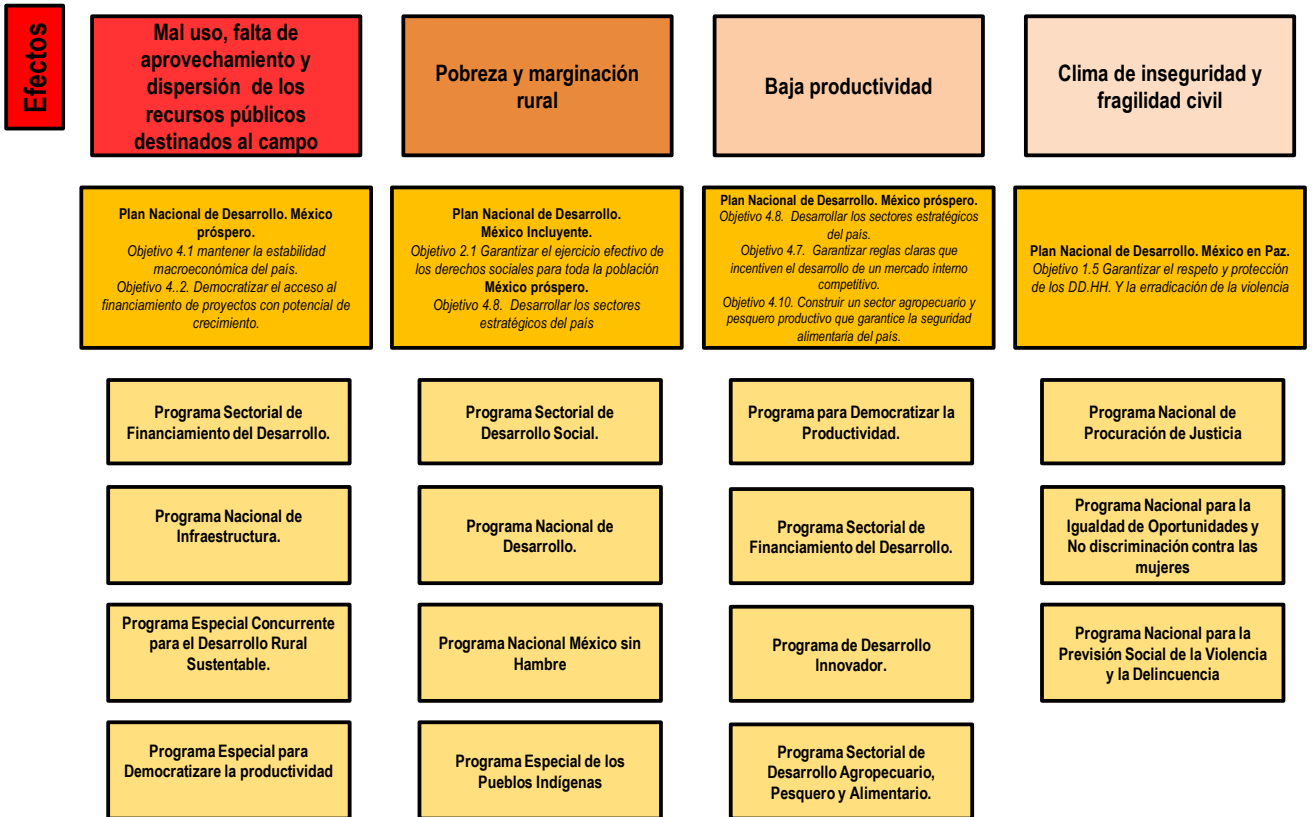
Efectos

Mal uso, falta de aprovechamiento y dispersión de los recursos públicos destinados al campo

Pobreza y marginación rural

Baja productividad

Clima de inseguridad y fragilidad civil

Plan Nacional de Desarrollo. México próspero.
Objetivo 4.1 mantener la estabilidad macroeconómica del país.
Objetivo 4..2. Democratizar el acceso al financiamiento de proyectos con potencial de crecimiento.

Plan Nacional de Desarrollo. México Incluyente.
Objetivo 2.1 Garantizar el ejercicio efectivo de los derechos sociales para toda la población
México próspero.
Objetivo 4.8. Desarrollar los sectores estratégicos del país

Plan Nacional de Desarrollo. México próspero.
Objetivo 4.8. Desarrollar los sectores estratégicos del país.
Objetivo 4.7. Garantizar reglas claras que incentiven el desarrollo de un mercado interno competitivo.
Objetivo 4.10. Construir un sector agropecuario y pesquero productivo que garantice la seguridad alimentaria del país.

Plan Nacional de Desarrollo. México en Paz.
Objetivo 1.5 Garantizar el respeto y protección de los DD.HH. Y la erradicación de la violencia

Programa Sectorial de Financiamiento del Desarrollo.

Programa Nacional de Infraestructura.

Programa Especial Concurrente para el Desarrollo Rural Sustentable.

Programa Especial para Democratizare la productividad

Programa Sectorial de Desarrollo Social.

Programa Nacional de Desarrollo.

Programa Nacional México sin Hambre

Programa Especial de los Pueblos Indígenas

Programa para Democratizar la Productividad.

Programa Sectorial de Financiamiento del Desarrollo.

Programa de Desarrollo Innovador.

Programa Sectorial de Desarrollo Agropecuario, Pesquero y Alimentario.

Programa Nacional de Procuración de Justicia

Programa Nacional para la Igualdad de Oportunidades y No discriminación contra las mujeres

Programa Nacional para la Previsión Social de la Violencia y la Delincuencia